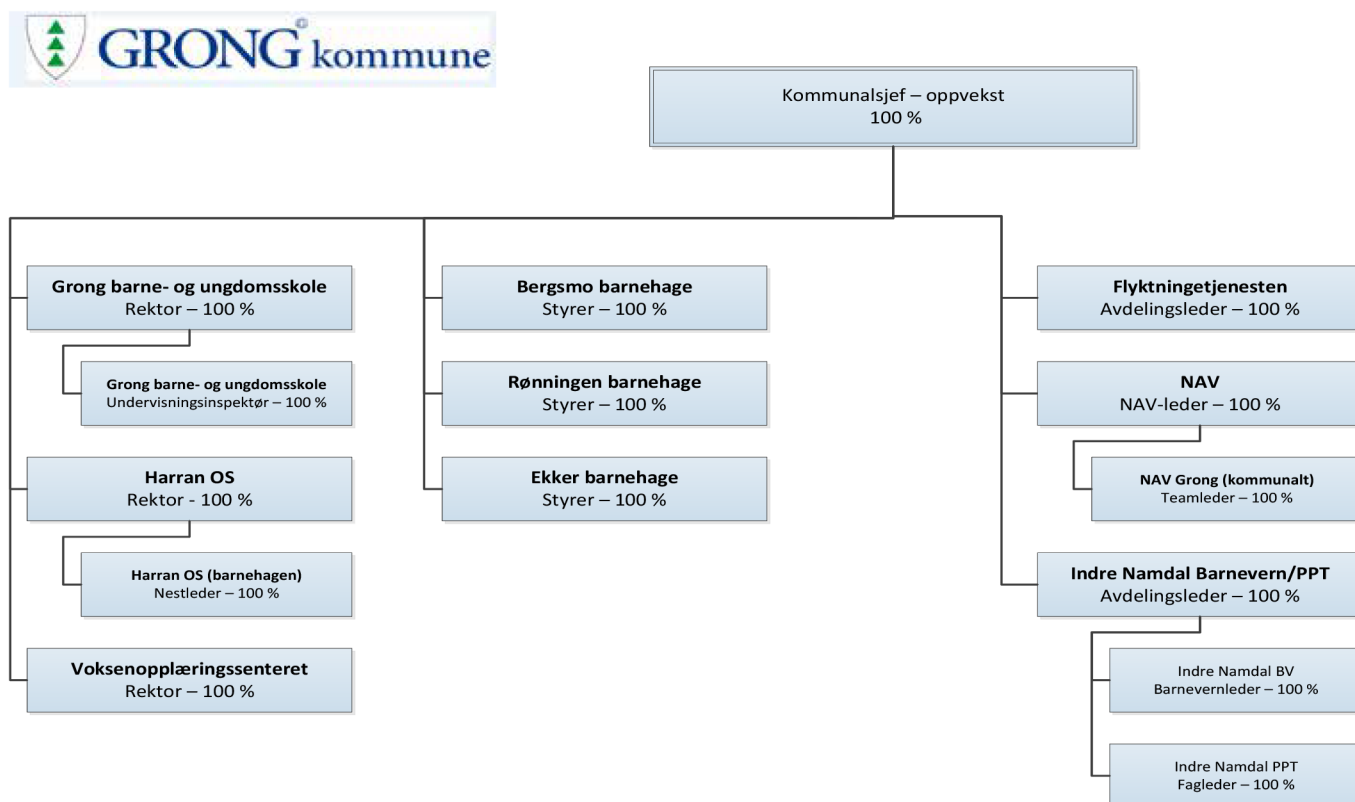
GRONG kommune

Kommunalsjef – oppvekst
100 %

Grong barne- og ungdomsskole
Rektor – 100 %

Grong barne- og ungdomsskole
Undervisningsinspektør – 100 %

Harran OS
Rektor - 100 %

Harran OS (barnehagen)
Nestleder – 100 %

Voksenopplæringssenteret
Rektor – 100 %

Bergsmo barnehage
Styrer – 100 %

Rønningen barnehage
Styrer – 100 %

Ekker barnehage
Styrer – 100 %

Flyktningetjenesten
Avdelingsleder – 100 %

NAV
NAV-leder – 100 %

NAV Grong (kommunalt)
Teamleder – 100 %

Indre Namdal Barnevern/PPT
Avdelingsleder – 100 %

Indre Namdal BV
Barnevernleder – 100 %

Indre Namdal PPT
Fagleder – 100 %